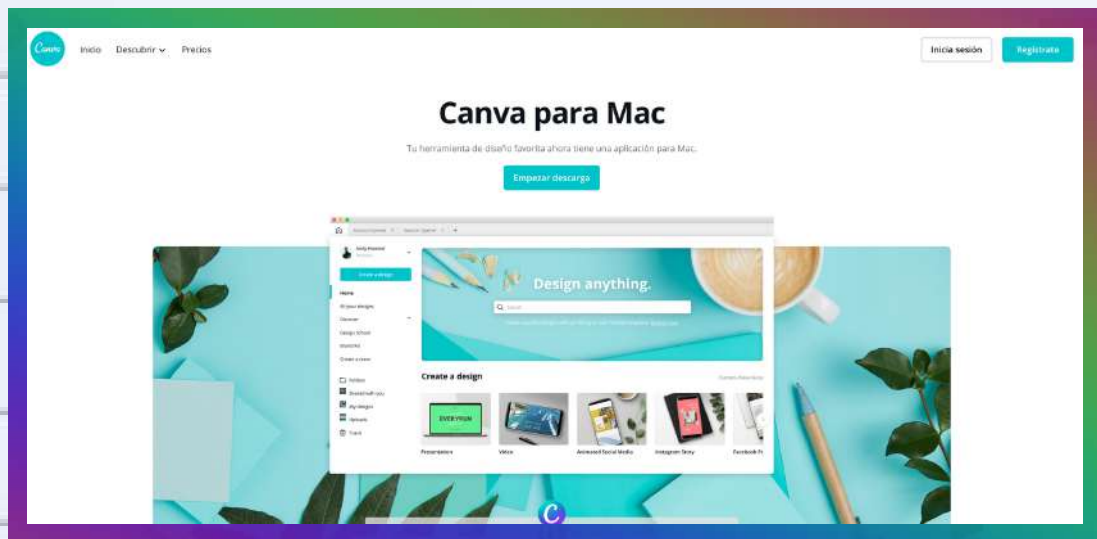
Canva

Inicio Descubrir Precios

Inicia sesión

Regístrate

Canva para Mac

Tu herramienta de diseño favorita ahora tiene una aplicación para Mac.

Empezar descarga

Create a design

Home

All your designs

Discover

Design School

Brand Kit

Create a team

Folders

Shared with you

My designs

Uploads

Trash

Design anything.

Search

Create a design

Presentation

Video

Animated Social Media

Instagram Story

Facebook P

EVERYTHING

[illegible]